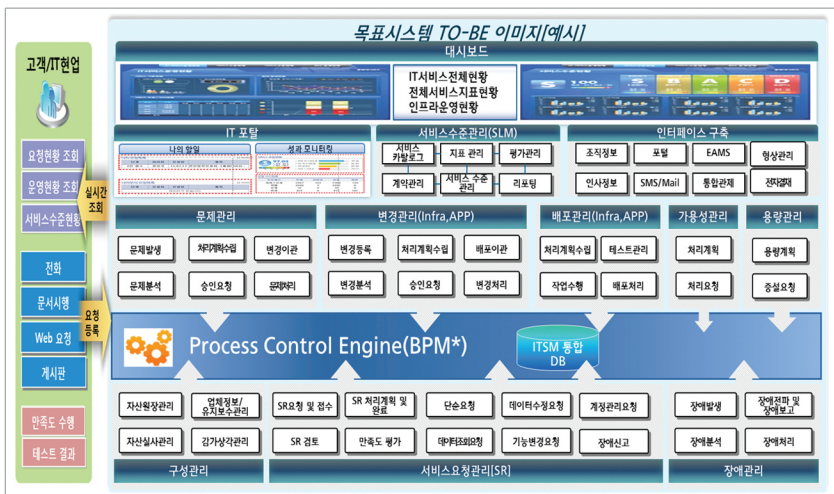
목표시스템 TO-BE 이미지[예시]

대시보드

IT서비스전체현황
전체서비스지표현황
인프라운영현황

고객/IT현업

요청현황 조회
운영현황 조회
서비스수준현황

실시간 조회

전화
문서시행
Web 요청
게시판

요청 등록

만족도 수행
테스트 결과

IT 포탈

나의 할일
성과 모니터링

서비스수준관리(SLM)

서비스 카탈로그
지표 관리
평가관리
계약관리
서비스 수준 관리
리포팅

인터페이스 구축

조직정보
포털
EAMS
형상관리
인사정보
SMS/Mail
통합관제
전자결재

문제관리

문제발생
처리계획수립
변경이관
문제분석
승인요청
문제처리

변경관리(Infra,APP)

변경등록
처리계획수립
배포이관
변경분석
승인요청
변경처리

배포관리(Infra,APP)

처리계획수립
테스트관리
작업수행
배포처리

가용성관리

처리계획
처리요청

용량관리

용량계획
증설요청

Process Control Engine(BPM*)

ITSM 통합 DB

자산원장관리
업체정보/유지보수관리
SR요청 및 접수
SR 처리계획 및 완료
단순요청
데이터수정요청
계정관리요청
장애발생
장애전파 및 장애보고
자산실사관리
감가상각관리
SR 검토
만족도 평가
데이터조회요청
기능변경요청
장애신고
장애분석
장애처리

구성관리
서비스요청관리[SR]
장애관리